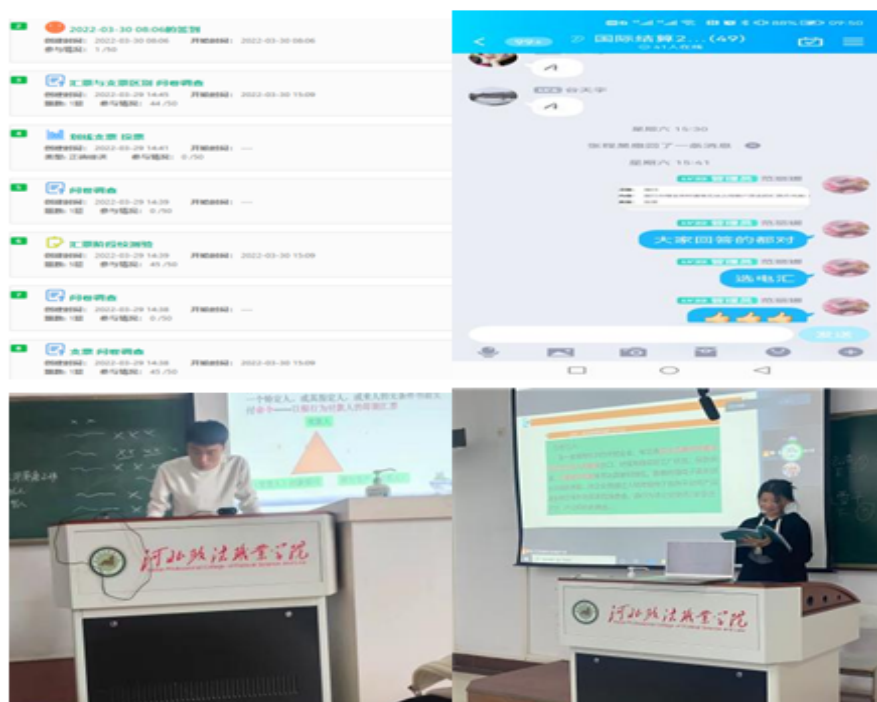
2022-03-30 08:06的签到
创建时间：2022-03-30 08:06 开始时间：2022-03-30 08:06
参与情况：1/50

汇票与支票区别 问卷调查
创建时间：2022-03-29 14:45 开始时间：2022-03-30 15:09
题数：1题 参与情况：44/50

钱钱支票 投票
创建时间：2022-03-29 14:41 开始时间：---
类型：正确错误 参与情况：0/50

问卷调查
创建时间：2022-03-29 14:39 开始时间：---
题数：1题 参与情况：0/50

汇票阶段检测题
创建时间：2022-03-29 14:39 开始时间：2022-03-30 15:09
题数：1题 参与情况：45/50

问卷调查
创建时间：2022-03-29 14:38 开始时间：---
题数：1题 参与情况：0/50

支票 问卷调查
创建时间：2022-03-29 14:38 开始时间：2022-03-30 15:09
题数：1题 参与情况：45/50

国际结算2...(49)
4
4
星期六 15:30
星期六 15:41
大家回答的都对
选电汇
发送

河北政法职业学院

河北政法职业学院